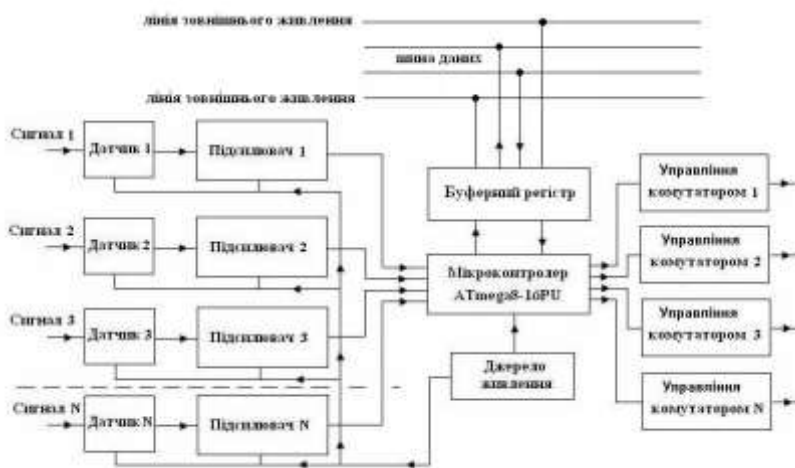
лінія зовнішнього живлення

шина даних

лінія зовнішнього живлення

Сигнал 1
Датчик 1
Підсилювач 1

Сигнал 2
Датчик 2
Підсилювач 2

Сигнал 3
Датчик 3
Підсилювач 3

Сигнал N
Датчик N
Підсилювач N

Буферний регістр

Мікроконтролер ATmega8-16PU

Джерело живлення

Управління комутатором 1

Управління комутатором 2

Управління комутатором 3

Управління комутатором N